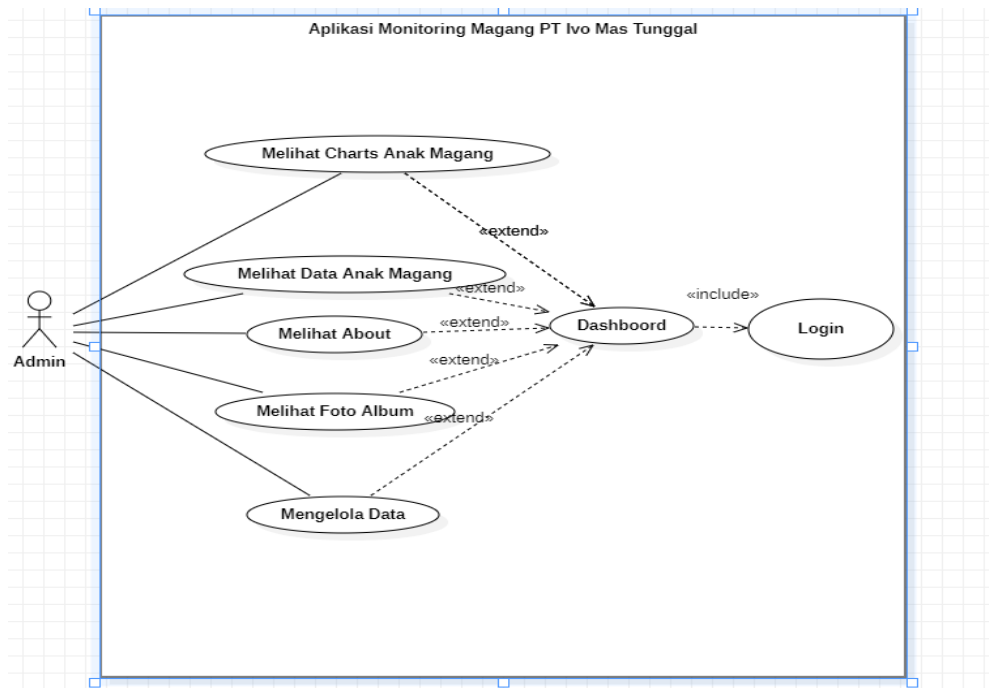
Aplikasi Monitoring Magang PT Ivo Mas Tunggal

Melihat Charts Anak Magang

«extend»

Melihat Data Anak Magang

«extend»

«include»

Admin

Melihat About

«extend»

Dashboord

Login

«extend»

Melihat Foto Album

«extend»

Mengelola Data